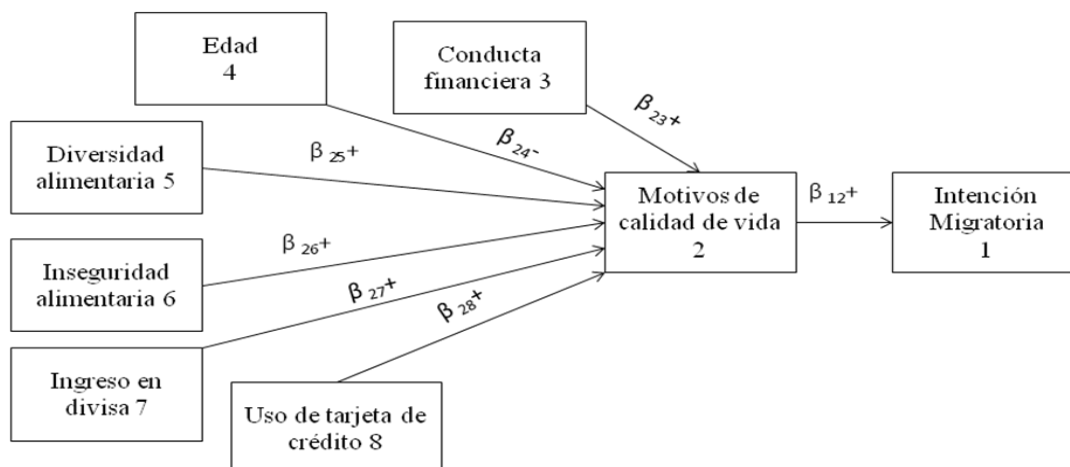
Edad
4

Conducta
financiera 3

Diversidad
alimentaria 5

Inseguridad
alimentaria 6

Ingreso en
divisa 7

Uso de tarjeta de
crédito 8

Motivos de
calidad de vida
2

Intención
Migratoria
1

$\beta_{23}+$

$\beta_{24}-$

$\beta_{25}+$

$\beta_{26}+$

$\beta_{27}+$

$\beta_{28}+$

$\beta_{12}+$